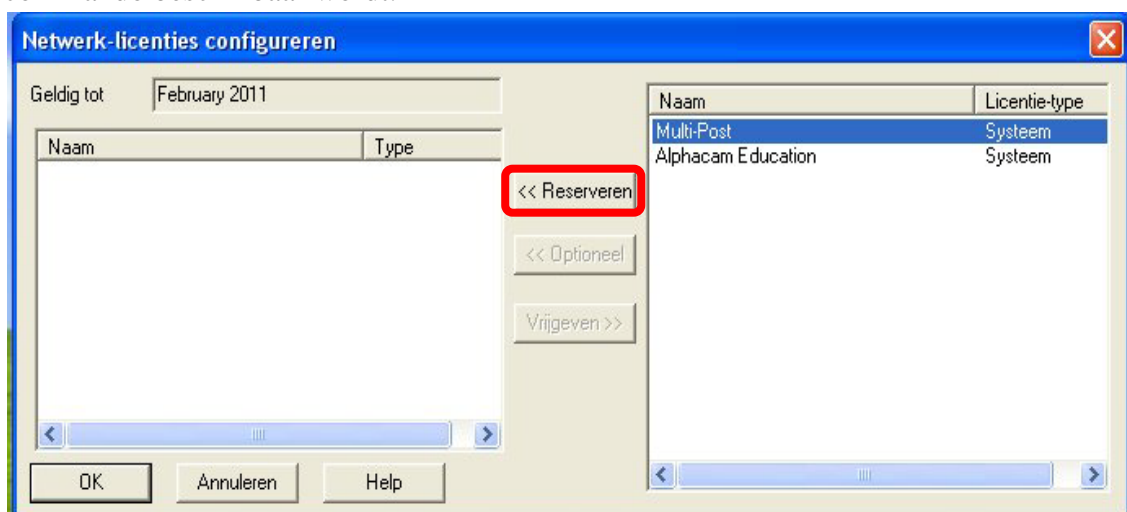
Netwerk-licenties configureren

Geldig tot February 2011

| Naam | Type |
|---|---|

<< Reserveren

<< Optioneel

Vrijgeven >>

| Naam | Licentie-type |
|---|---|
| Multi-Post | Systeem |
| Alphacam Education | Systeem |

OK Annuleren Help